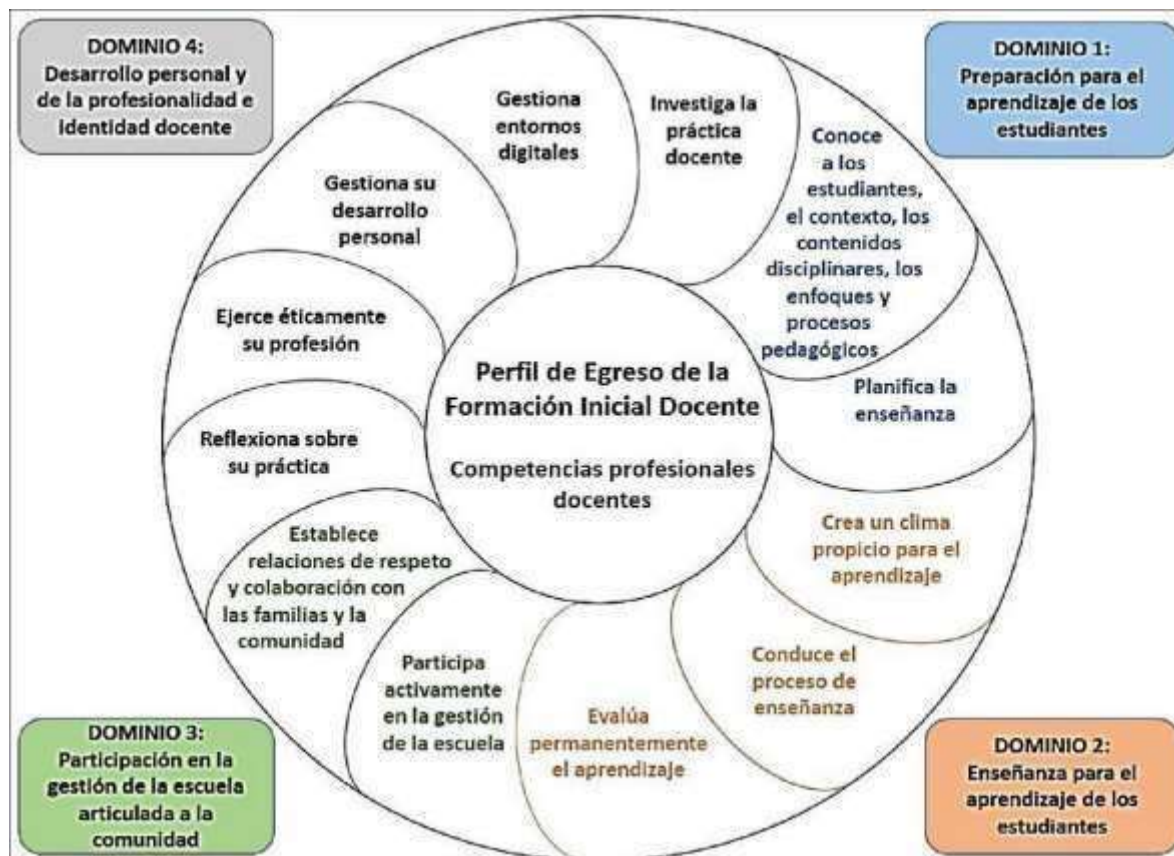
DOMINIO 4:
Desarrollo personal y de la profesionalidad e identidad docente

DOMINIO 1:
Preparación para el aprendizaje de los estudiantes

Gestiona entornos digitales

Investiga la práctica docente

Conoce a los estudiantes, el contexto, los contenidos disciplinares, los enfoques y procesos pedagógicos

Gestiona su desarrollo personal

Ejerce éticamente su profesión

Perfil de Egreso de la Formación Inicial Docente

Competencias profesionales docentes

Planifica la enseñanza

Reflexiona sobre su práctica

Establece relaciones de respeto y colaboración con las familias y la comunidad

Crea un clima propicio para el aprendizaje

Conduce el proceso de enseñanza

Participa activamente en la gestión de la escuela

Evalúa permanentemente el aprendizaje

DOMINIO 3:
Participación en la gestión de la escuela articulada a la comunidad

DOMINIO 2:
Enseñanza para el aprendizaje de los estudiantes